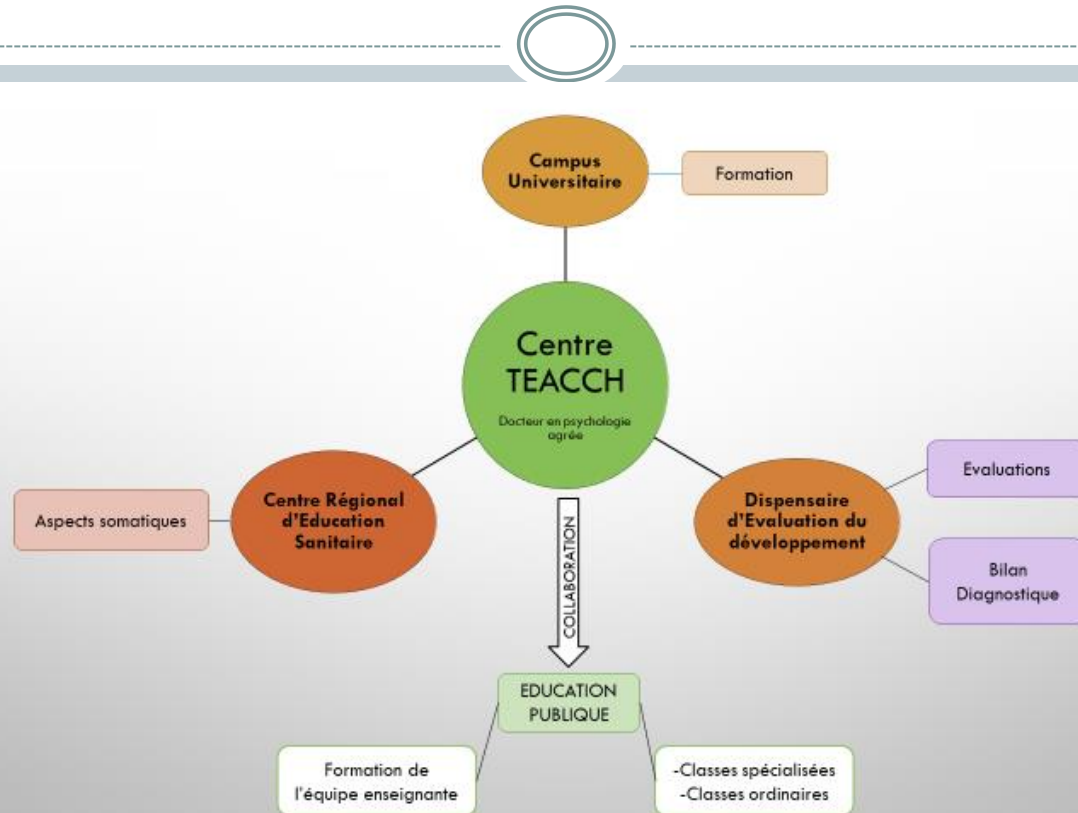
Campus Universitaire

Formation

Centre TEACCH

Docteur en psychologie agrée

Centre Régional d'Education Sanitaire

Aspects somatiques

Dispensaire d'Evaluation du développement

Evaluations

Bilan Diagnostique

COLLABORATION

EDUCATION PUBLIQUE

Formation de l'équipe enseignante

-Classes spécialisées
-Classes ordinaires